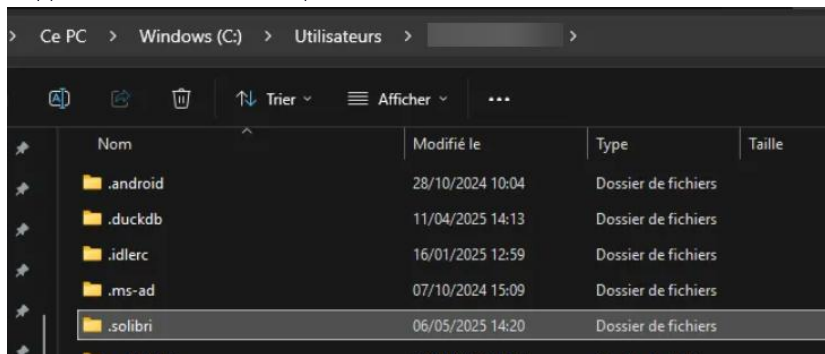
> Ce PC > Windows (C:) > Utilisateurs > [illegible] >

Trier Afficher ...

| Nom | Modifié le | Type | Taille |
|---|---|---|---|
| .android | 28/10/2024 10:04 | Dossier de fichiers | |
| .duckdb | 11/04/2025 14:13 | Dossier de fichiers | |
| .idlerc | 16/01/2025 12:59 | Dossier de fichiers | |
| .ms-ad | 07/10/2024 15:09 | Dossier de fichiers | |
| .solibri | 06/05/2025 14:20 | Dossier de fichiers | |